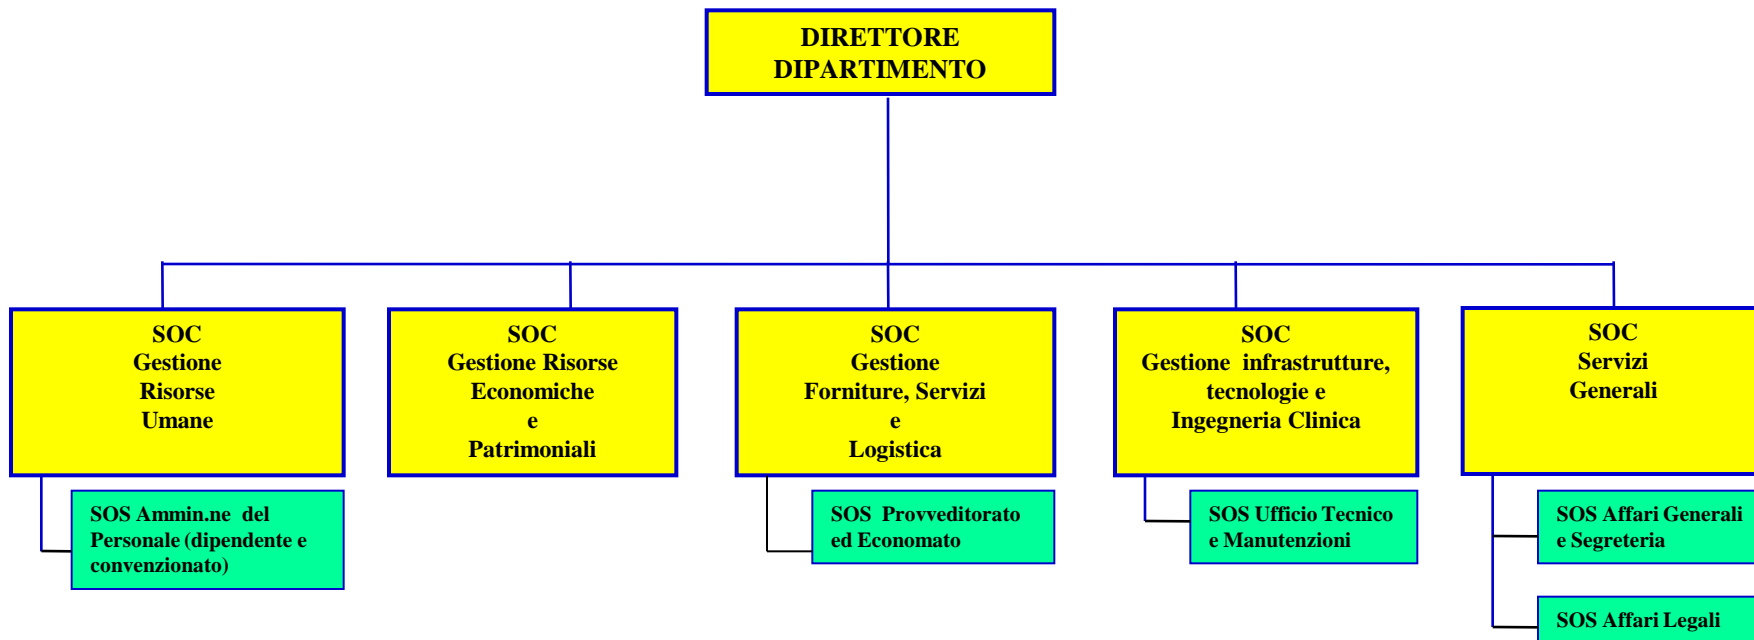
DIRETTORE DIPARTIMENTO

SOC
Gestione
Risorse
Umane

SOC
Gestione Risorse
Economiche
e
Patrimoniali

SOC
Gestione
Forniture, Servizi
e
Logistica

SOC
Gestione infrastrutture,
tecnologie e
Ingegneria Clinica

SOC
Servizi
Generali

SOS Ammin.ne del Personale (dipendente e convenzionato)

SOS Provveditorato ed Economato

SOS Ufficio Tecnico e Manutenzioni

SOS Affari Generali e Segreteria

SOS Affari Legali